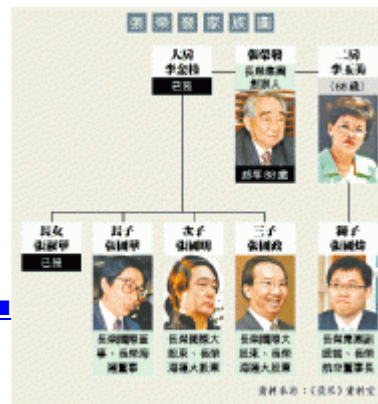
張榮發家族圖

大房
李玉枝
已故

張榮發
長榮集團
創辦人
終年 86 歲

二房
李玉美
（68 歲）

長女
張淑華
已故

長子
張國華
長榮國際董事、長榮海運董事

次子
張國明
長榮航空大股東、長榮海運大股東

三子
張國政
長榮航空大股東、長榮海運大股東

獨子
張國煒
長榮集團副總裁、長榮航空董事長

資料來源：《壹週》資料室